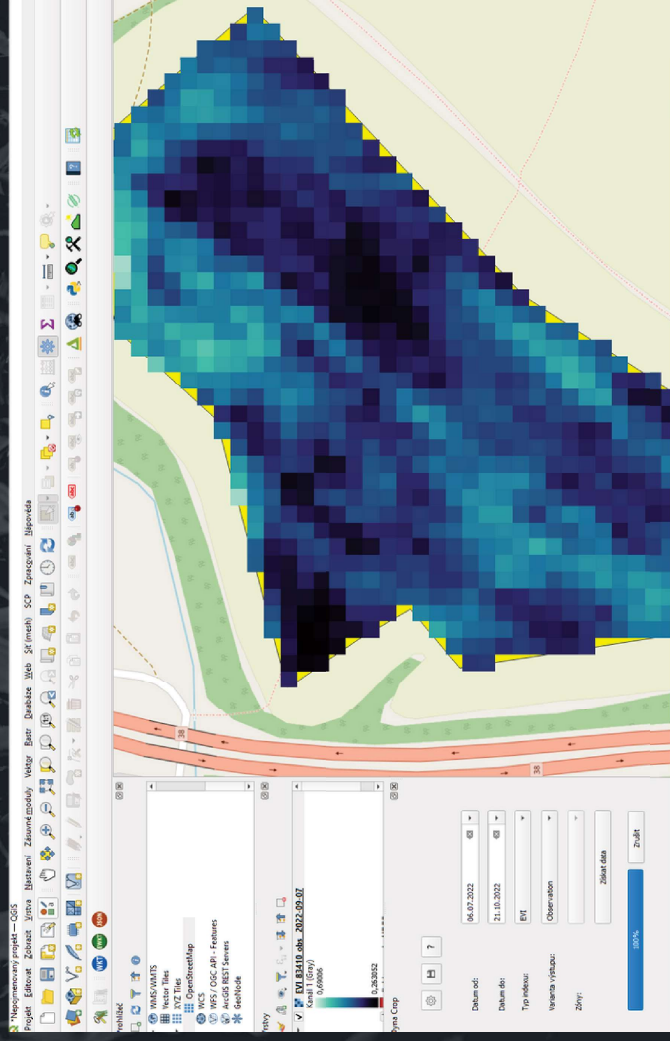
*Nepojmenovaný projekt — QGIS

Projekt Editovat Zobrazit Vrstva Nastavení Zásuvné moduly Vektor Rastr Databáze Web Síť (mesh) SCP Zpracování Nápověda

Prohlížeč

WMS/WMTS
Vector Tiles
XYZ Tiles
OpenStreetMap
WCS
WFS / OGC API - Features
ArcGIS REST Servers
GeoNode

Vrstvy

EVI_B3410_obr_2022-09-07
Kanál 1 (Gray)
0,00006
0,263052

Dyna Crop

?

Datum od: 06.07.2022
Datum do: 21.10.2022
Typ indexu: EVI
Varianta výstupu: Observation
Zóny:

Získat data

100%

Zrušit

38
38